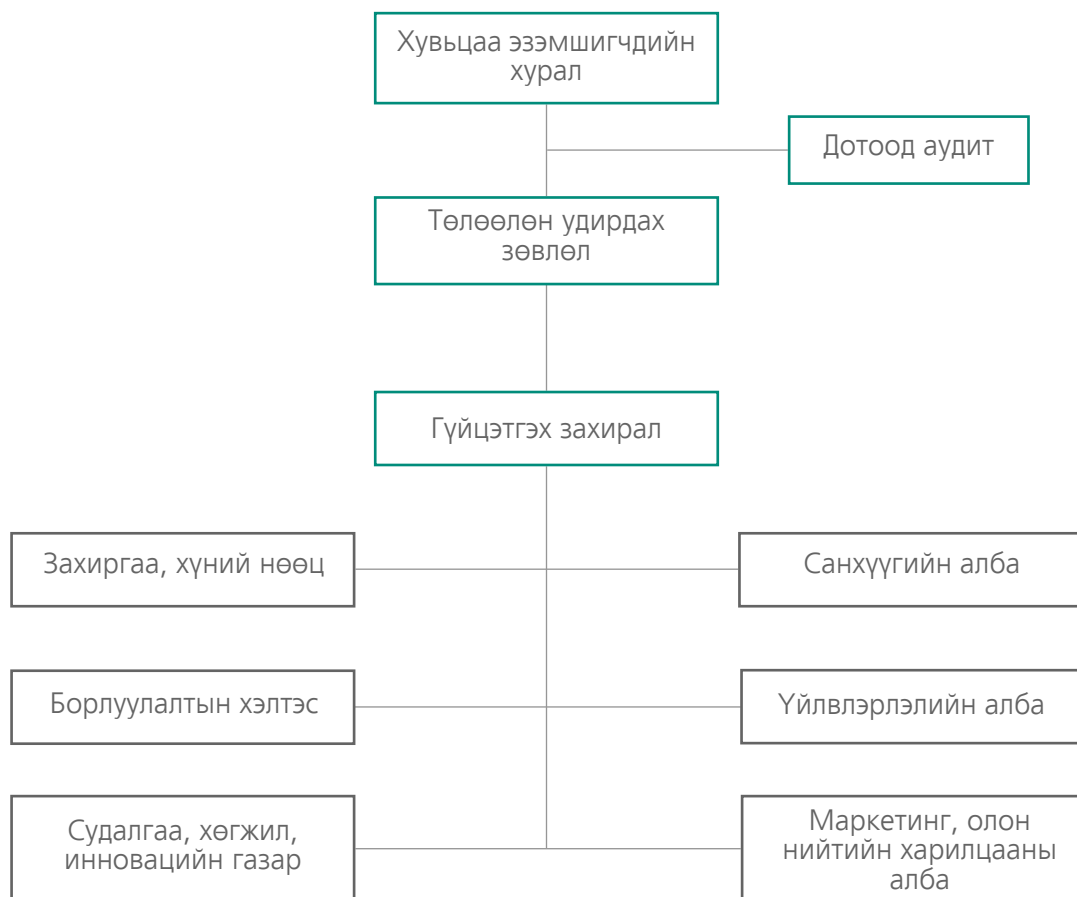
Хувьцаа эзэмшигчдийн хурал

Дотоод аудит

Төлөөлөн удирдах зөвлөл

Гүйцэтгэх захирал

Захиргаа, хүний нөөц

Санхүүгийн алба

Борлуулалтын хэлтэс

Үйлвлэрлэлийн алба

Судалгаа, хөгжил, инновацийн газар

Маркетинг, олон нийтийн харилцааны алба